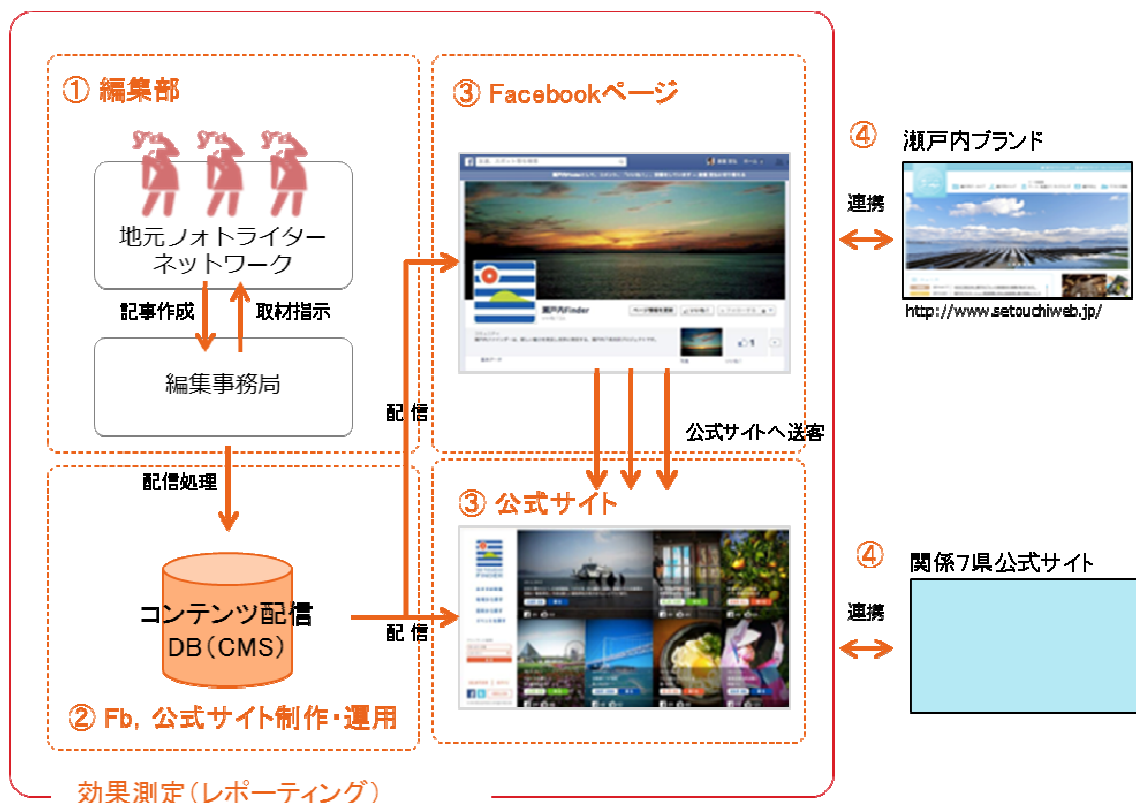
① 編集部

地元フォトライターネットワーク

記事作成

取材指示

編集事務局

配信処理

コンテンツ配信
DB（CMS）

② Fb，公式サイト制作・運用

③ Facebookページ

瀬戸内Finder

配 信

配 信

公式サイトへ送客

③ 公式サイト

④ 瀬戸内ブランド

連携

http://www.setouchiweb.jp/

④ 関係7県公式サイト

連携

効果測定（レポーティング）